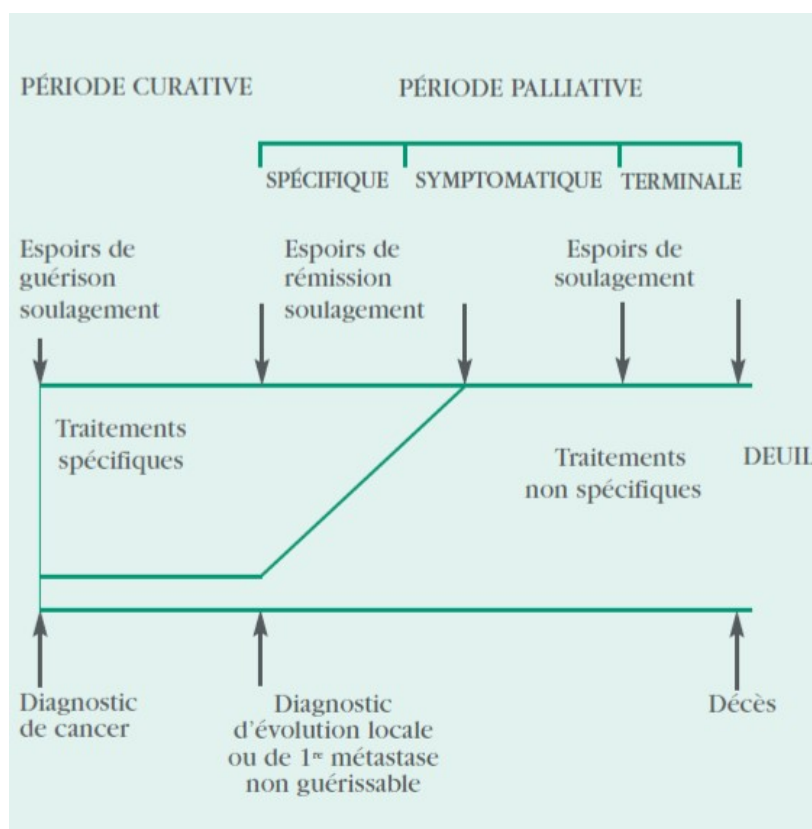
PÉRIODE CURATIVE

PÉRIODE PALLIATIVE

SPÉCIFIQUE

SYMPTOMATIQUE

TERMINALE

Espoirs de guérison soulagement

Espoirs de rémission soulagement

Espoirs de soulagement

Traitements spécifiques

Traitements non spécifiques

DEUIL

Diagnostic de cancer

Diagnostic d'évolution locale ou de 1$^{re}$ métastase non guérissable

Décès